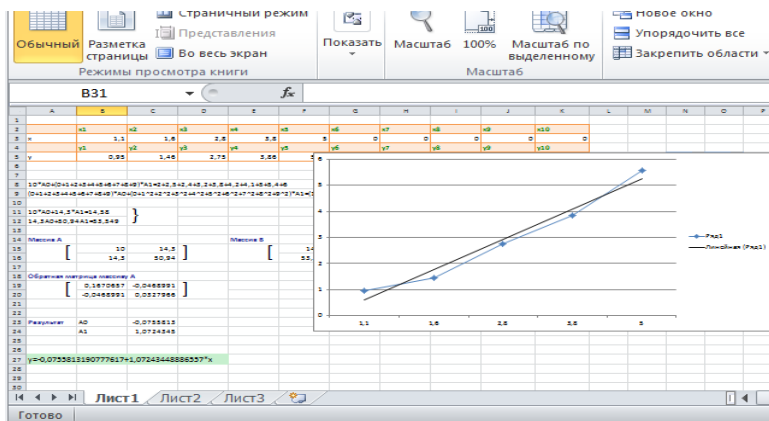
Обычный Разметка страницы
Страничный режим
Представления
Во весь экран
Режимы просмотра книги
Показать
Масштаб 100% Масштаб по выделенному
Масштаб
Новое окно
Упорядочить все
Закрепить области

B31
$f_x$

| | A | B | C | D | E | F | G | H | I | J | K |
|---|---|---|---|---|---|---|---|---|---|---|---|
| 2 | | x1 | x2 | x3 | x4 | x5 | x6 | x7 | x8 | x9 | x10 |
| 3 | x | 1,1 | 1,6 | 2,6 | 3,6 | 5 | 0 | 0 | 0 | 0 | 0 |
| 4 | | y1 | y2 | y3 | y4 | y5 | y6 | y7 | y8 | y9 | y10 |
| 5 | y | 0,95 | 1,46 | 2,75 | 3,86 | 5 | | | | | |

10*A0+(0+1+2+3+4+5+6+7+8+9)*A1=2+2,5+2,4+5,2+3,5+4,2+4,1+3+5,4+6
(0+1+2+3+4+5+6+7+8+9)*A0+(0+1^2+2^2+3^2+4^2+5^2+6^2+7^2+8^2+9^2)*A1=

10*A0+14,5*A1=14,56
14,5A0+50,94A1=53,549

Массив А
10 14,5
14,5 50,94

Массив Б
14
53,

Обратная матрица массиву А
0,1670657 -0,0468991
-0,0468991 0,0327966

Результат A0 -0,0755813
A1 1,0724345

y=-0,0755813190777617+1,07243448886557*x

5
4
3
2
1
0
1,1 1,6 2,6 3,6 5
Ряд1
Линейная (Ряд1)

Лист1 Лист2 Лист3
Готово